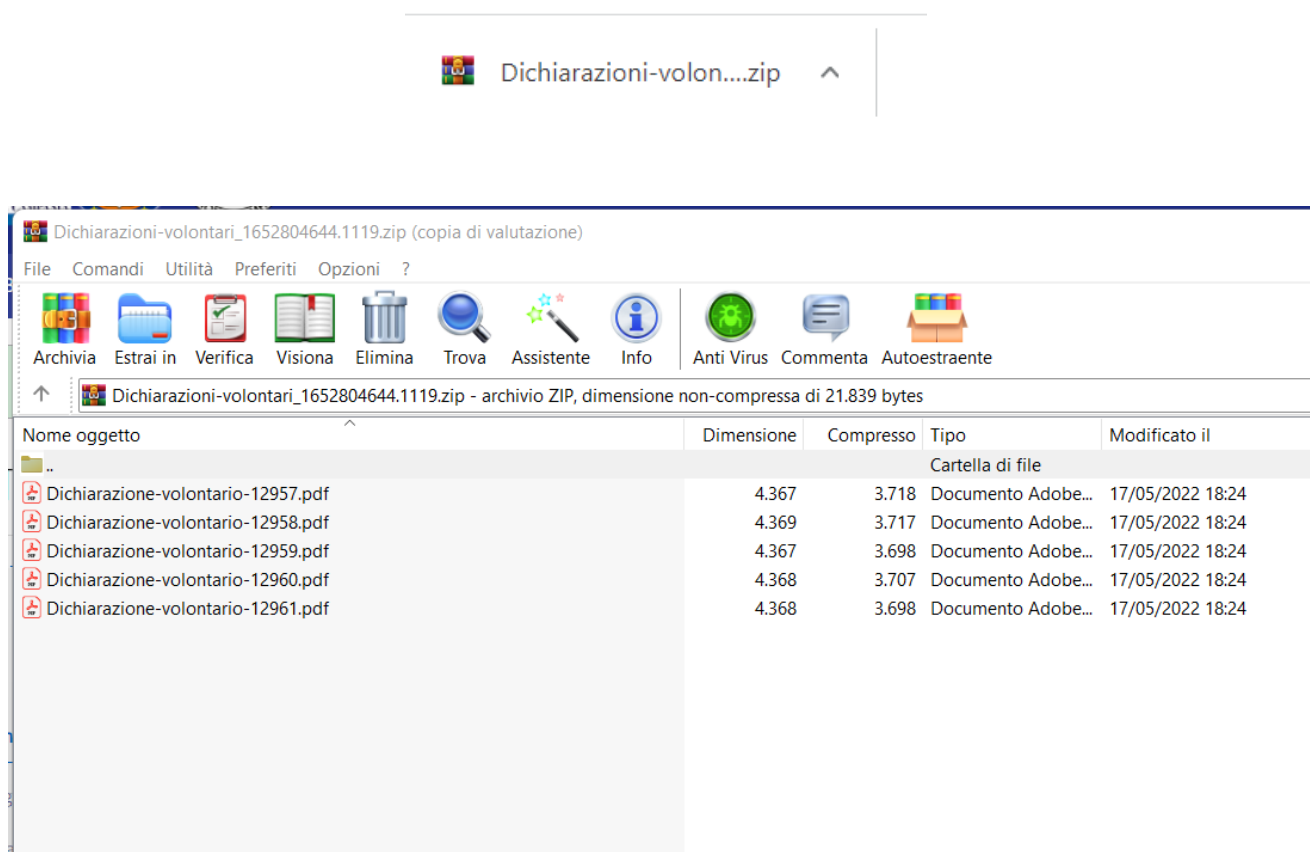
Dichiarazioni-volon....zip

Dichiarazioni-volontari_1652804644.1119.zip (copia di valutazione)

File Comandi Utilità Preferiti Opzioni ?

Archivia Estrai in Verifica Visiona Elimina Trova Assistente Info Anti Virus Commenta Autoestraente

Dichiarazioni-volontari_1652804644.1119.zip - archivio ZIP, dimensione non-compressa di 21.839 bytes

| Nome oggetto | Dimensione | Compresso | Tipo | Modificato il |
|---|---|---|---|---|
| .. | | | Cartella di file | |
| Dichiarazione-volontario-12957.pdf | 4.367 | 3.718 | Documento Adobe... | 17/05/2022 18:24 |
| Dichiarazione-volontario-12958.pdf | 4.369 | 3.717 | Documento Adobe... | 17/05/2022 18:24 |
| Dichiarazione-volontario-12959.pdf | 4.367 | 3.698 | Documento Adobe... | 17/05/2022 18:24 |
| Dichiarazione-volontario-12960.pdf | 4.368 | 3.707 | Documento Adobe... | 17/05/2022 18:24 |
| Dichiarazione-volontario-12961.pdf | 4.368 | 3.698 | Documento Adobe... | 17/05/2022 18:24 |